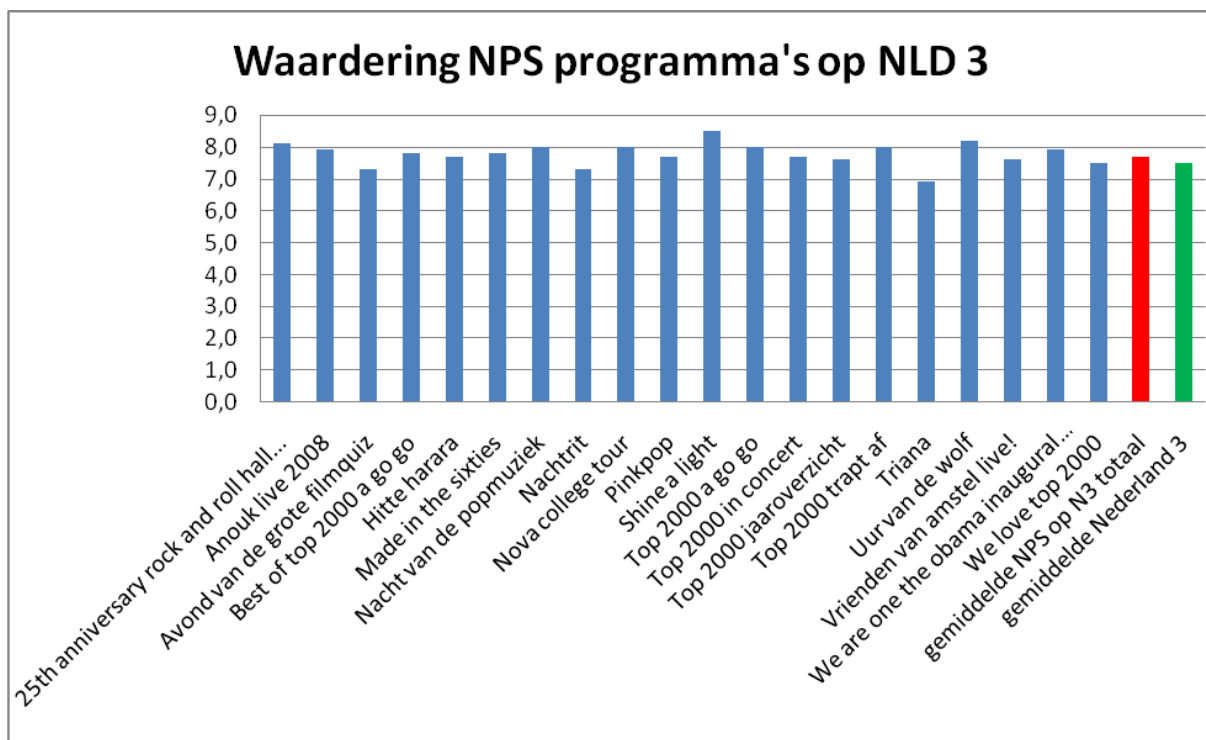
Waardering NPS programma's op NLD 3

9,0
8,0
7,0
6,0
5,0
4,0
3,0
2,0
1,0
0,0

25th anniversary rock and roll hall...
Anouk live 2008
Avond van de grote filmquiz
Best of top 2000 a go go
Hitte harara
Made in the sixties
Nacht van de popmuziek
Nachtrit
Nova college tour
Pinkpop
Shine a light
Top 2000 a go go
Top 2000 in concert
Top 2000 jaaroverzicht
Top 2000 trapt af
Triana
Uur van de wolf
Vrienden van amstel live!
We are one the obama inaugural...
We love top 2000
gemiddelde NPS op N3 totaal
gemiddelde Nederland 3